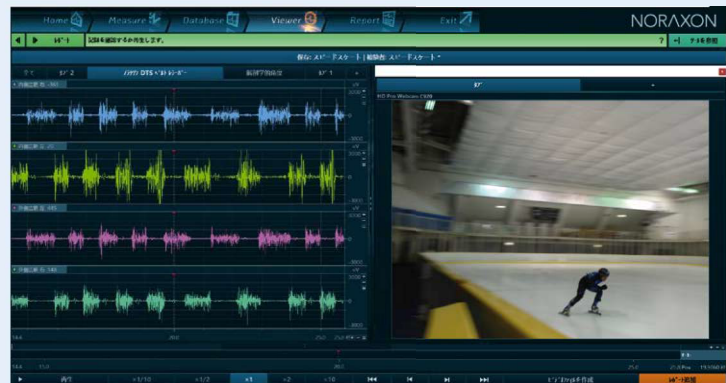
Home
Measure
Database
Viewer
Report
Exit
NORAXON

ﾚﾎﾟｰﾄ
記録を確認するか再生します。
テスト管理

現在: スピードスケート | 被験者: スピードスケート

すべて
ﾋﾞﾃﾞｵ 2
ﾉﾗｸｿﾝ DTS ﾍﾞｰｽﾗｲﾝﾚﾎﾟｰﾄ
筋電図学的検査
ﾋﾞﾃﾞｵ 1

ﾋﾞﾃﾞｵ
HD Pro Webcam C920

uV
2000
0
-2000

14.4
15.0
20.0
25.0

再生
×1/10
×1/2
×1
×2
×10
ﾋﾞﾃﾞｵｸﾘｯﾌﾟを作成
ﾚﾎﾟｰﾄ追加